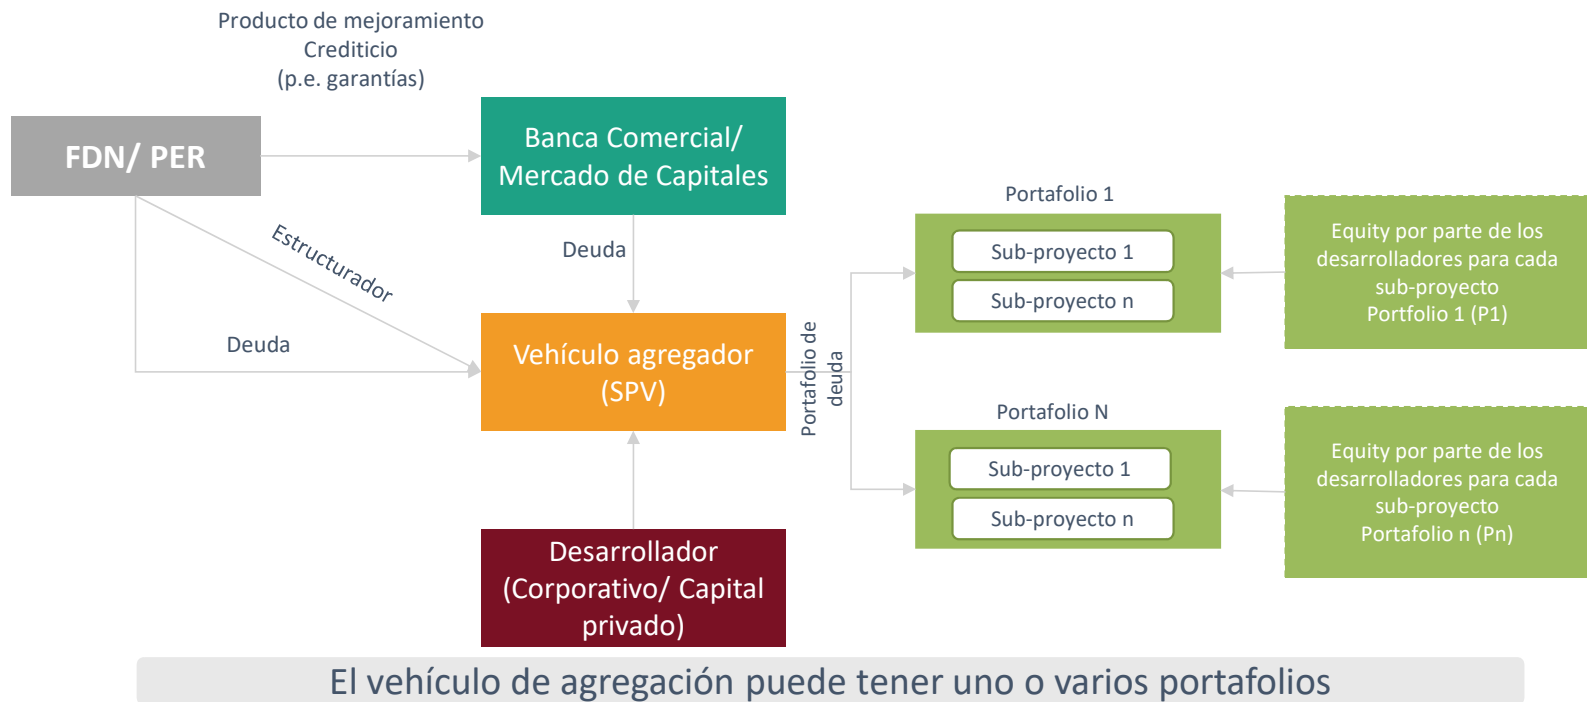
Producto de mejoramiento Crediticio (p.e. garantías)

FDN/ PER

Banca Comercial/ Mercado de Capitales

Estructurador

Deuda

Deuda

Vehículo agregador (SPV)

Portafolio de deuda

Desarrollador (Corporativo/ Capital privado)

Portafolio 1

Sub-proyecto 1

Sub-proyecto n

Equity por parte de los desarrolladores para cada sub-proyecto Portfolio 1 (P1)

Portafolio N

Sub-proyecto 1

Sub-proyecto n

Equity por parte de los desarrolladores para cada sub-proyecto Portafolio n (Pn)

El vehículo de agregación puede tener uno o varios portafolios